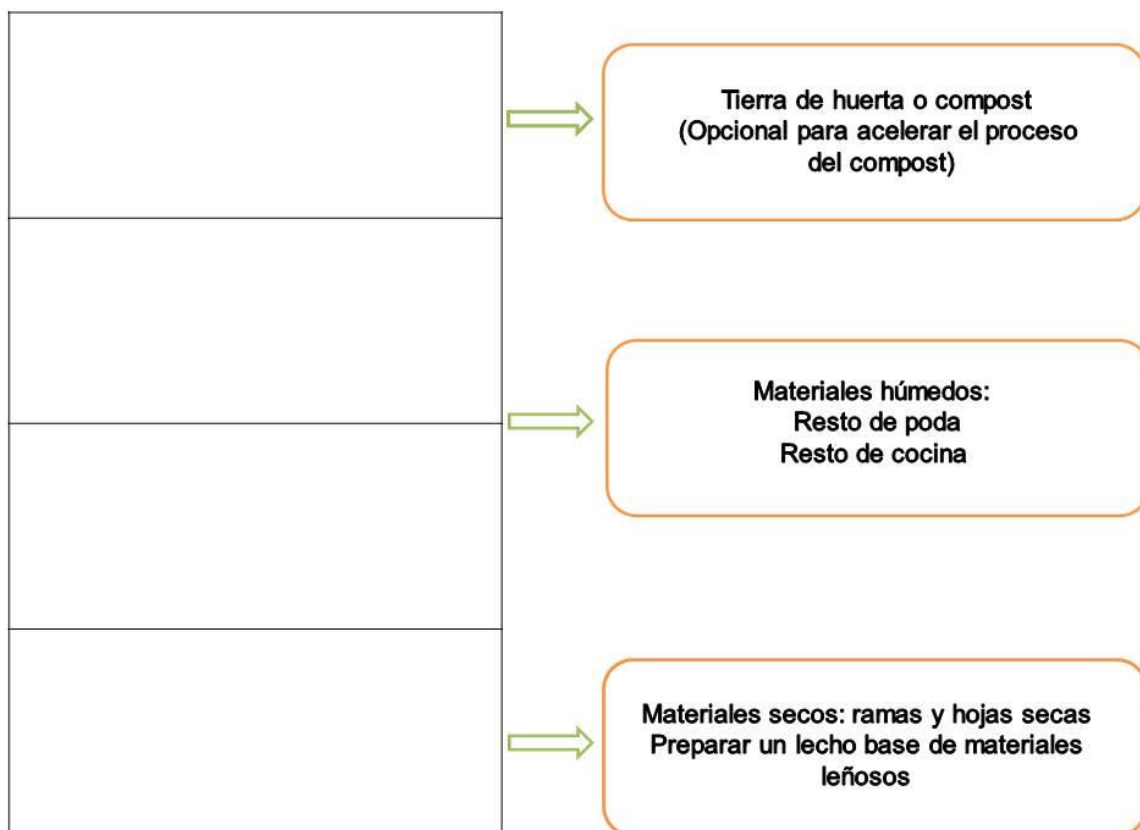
Tierra de huerta o compost
(Opcional para acelerar el proceso del compost)

Materiales húmedos:
Resto de poda
Resto de cocina

Materiales secos: ramas y hojas secas
Preparar un lecho base de materiales leñosos